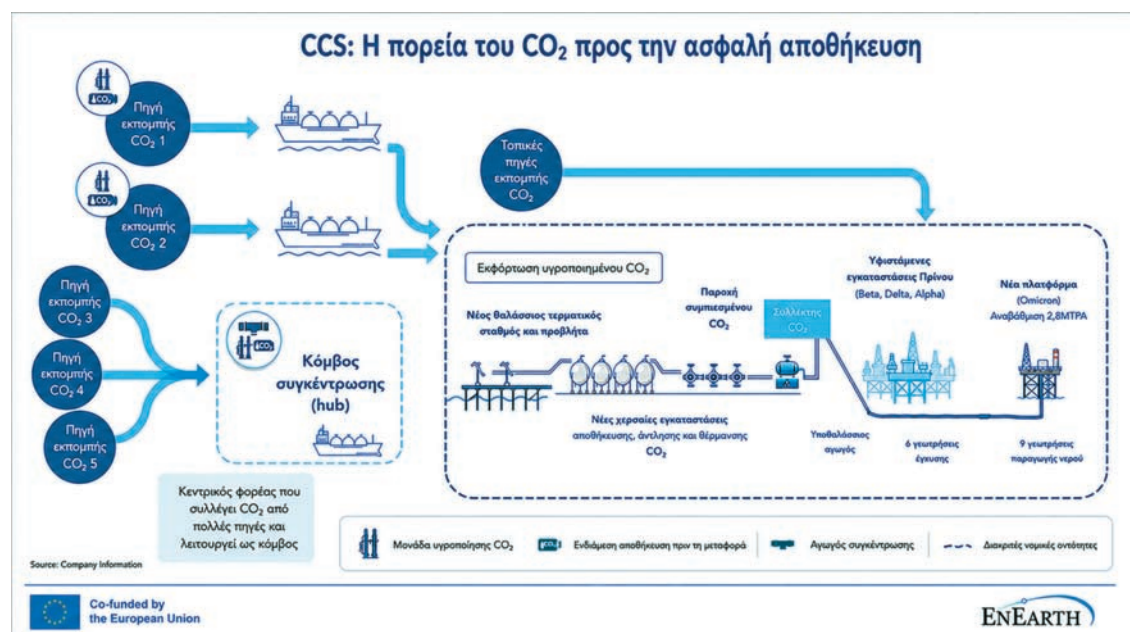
CCS: Η πορεία του $CO_2$ προς την ασφαλή αποθήκευση

Πηγή εκπομπής $CO_2$ 1

Πηγή εκπομπής $CO_2$ 2

Τοπικές πηγές εκπομπής $CO_2$

Πηγή εκπομπής $CO_2$ 3

Πηγή εκπομπής $CO_2$ 4

Πηγή εκπομπής $CO_2$ 5

Κόμβος συγκέντρωσης (hub)

Κεντρικός φορέας που συλλέγει $CO_2$ από πολλές πηγές και λειτουργεί ως κόμβος

Εκφόρτωση υγροποιημένου $CO_2$

Νέος θαλάσσιος τερματικός σταθμός και προβλήτα

Παροχή συμπιεσμένου $CO_2$

Συλλέκτης $CO_2$

Υφιστάμενες εγκαταστάσεις Πρίνου (Beta, Delta, Alpha)

Νέα πλατφόρμα (Omicron) Αναβάθμιση 2,8MTPA

Νέες χερσαίες εγκαταστάσεις αποθήκευσης, άντλησης και θέρμανσης $CO_2$

Υποθαλάσσιος αγωγός

6 γεωτρήσεις έγχυσης

9 γεωτρήσεις παραγωγής νερού

Μονάδα υγροποίησης $CO_2$

Ενδιάμεση αποθήκευση πριν τη μεταφορά

Αγωγός συγκέντρωσης

Διακριτές νομικές οντότητες

Source: Company Information

Co-funded by the European Union

ENEARTH